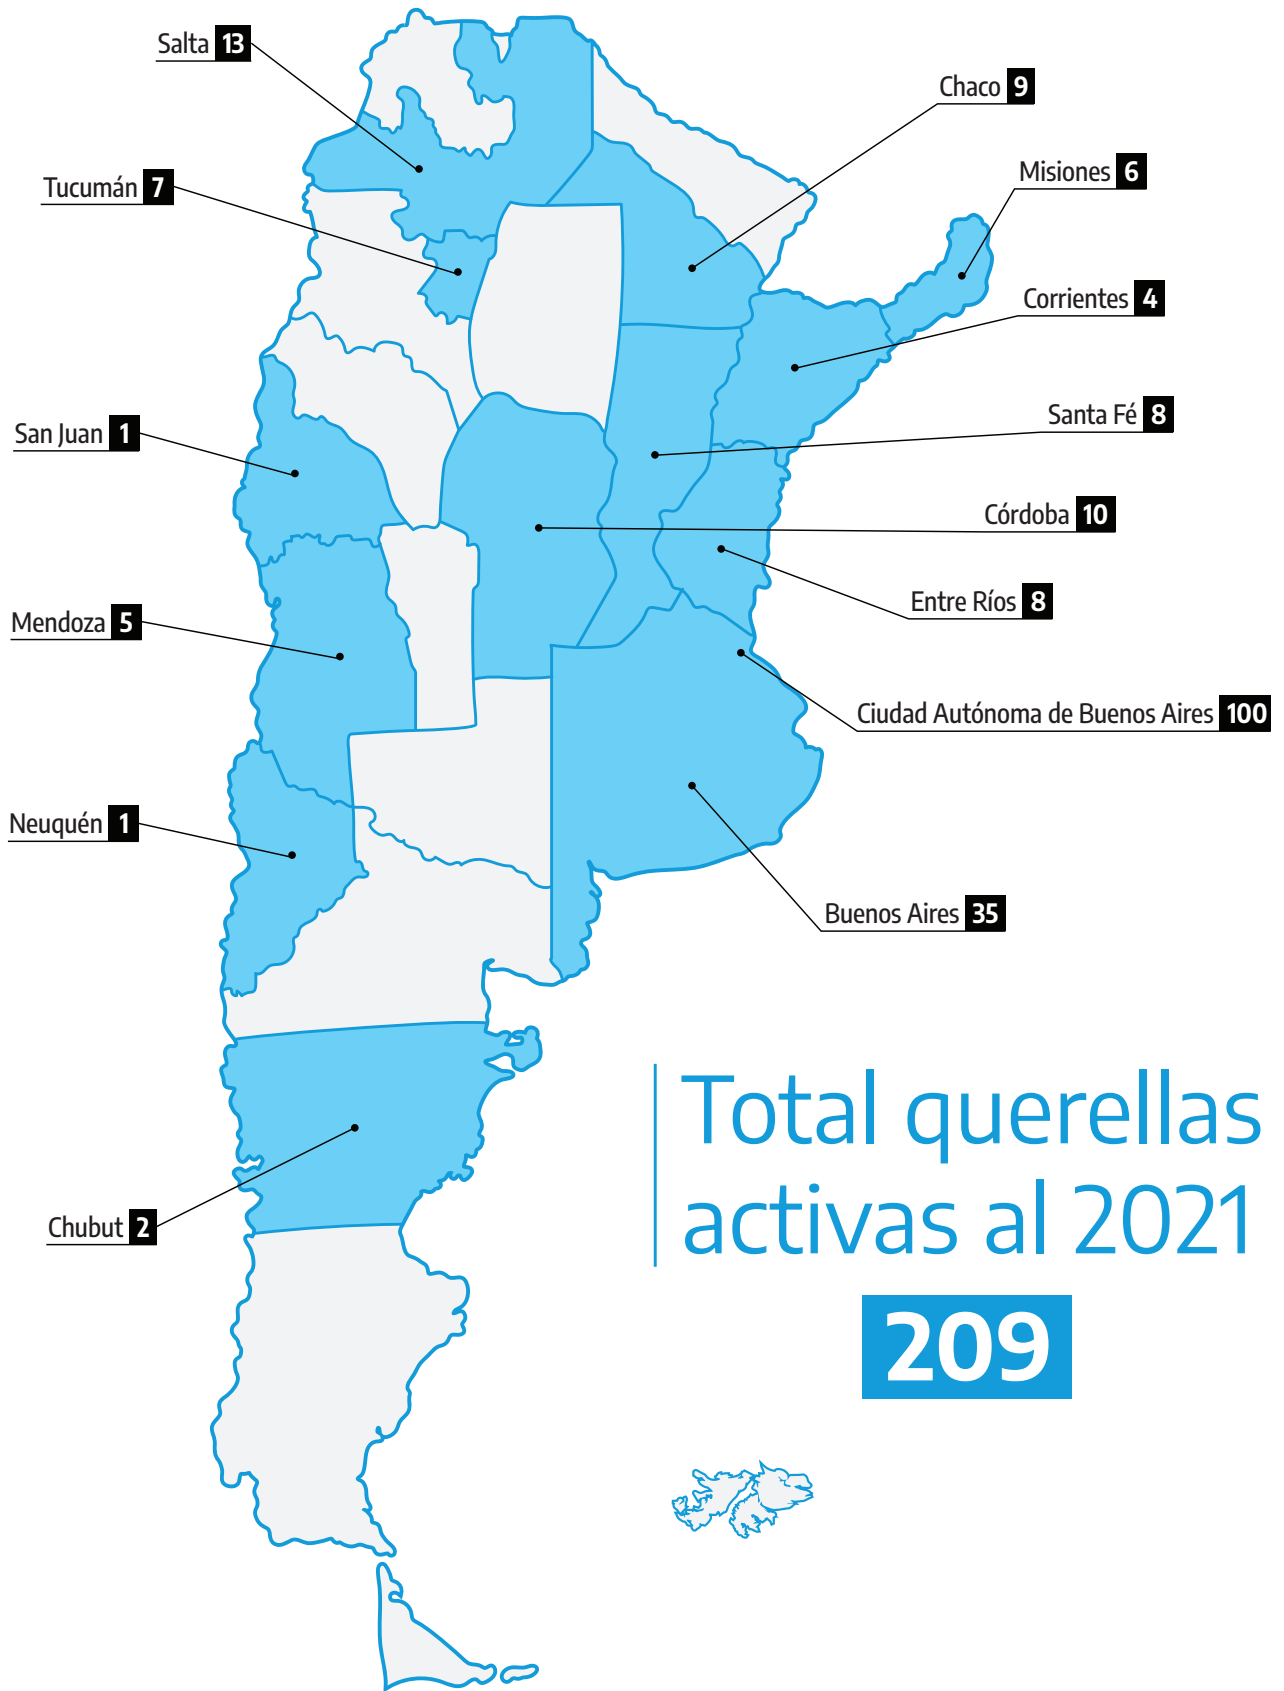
Salta 13

Chaco 9

Tucumán 7

Misiones 6

Corrientes 4

San Juan 1

Santa Fé 8

Córdoba 10

Entre Ríos 8

Mendoza 5

Ciudad Autónoma de Buenos Aires 100

Neuquén 1

Buenos Aires 35

Total querellas activas al 2021

209

Chubut 2